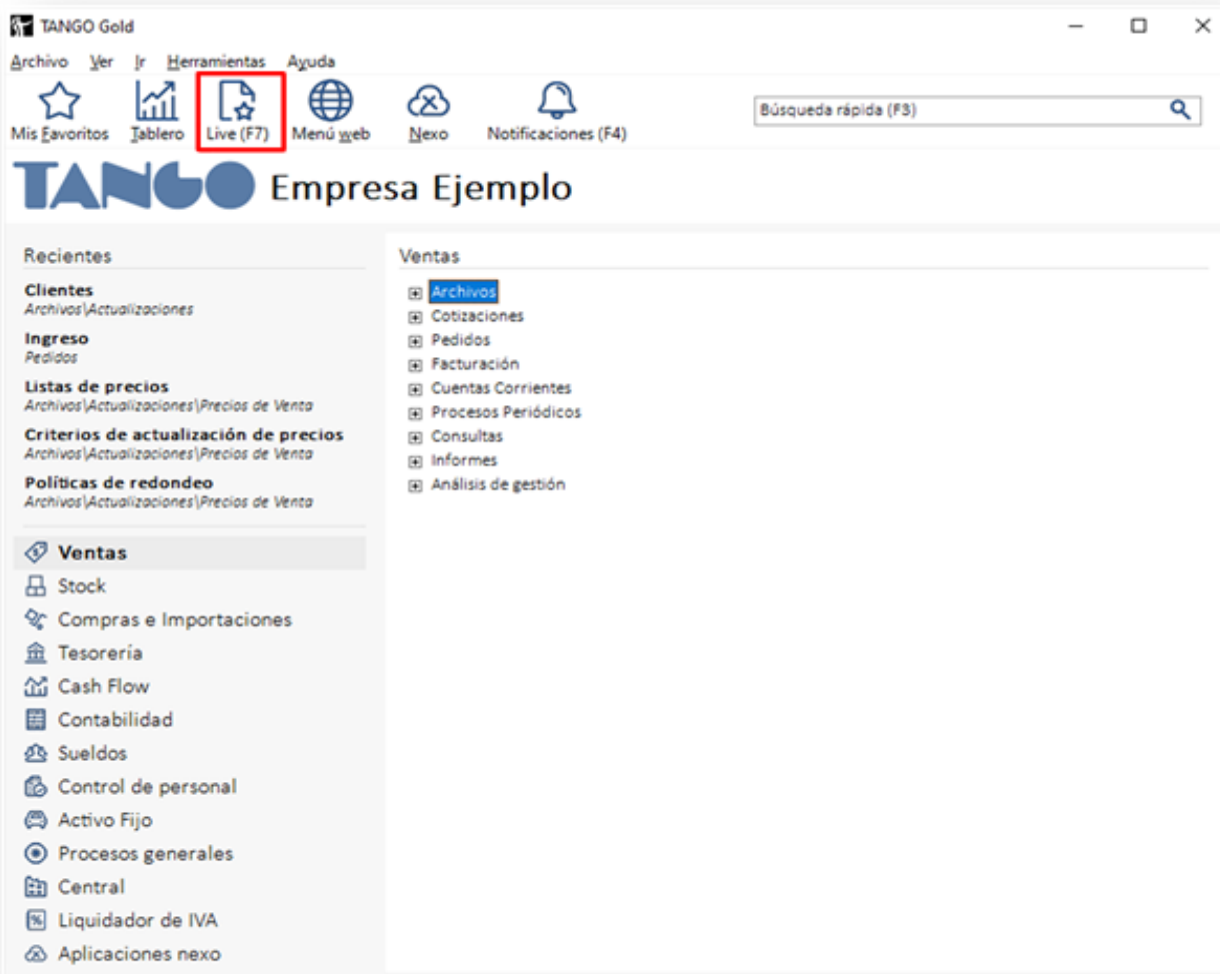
TANGO Gold

Archivo Ver Ir Herramientas Ayuda

Mis Favoritos Tablero Live (F7) Menú web Nexo Notificaciones (F4)

Búsqueda rápida (F3)

TANGO Empresa Ejemplo

Recientes

Clientes
Archivos\Actualizaciones

Ingreso
Pedidos

Listas de precios
Archivos\Actualizaciones\Precios de Venta

Criterios de actualización de precios
Archivos\Actualizaciones\Precios de Venta

Políticas de redondeo
Archivos\Actualizaciones\Precios de Venta

Ventas
Stock
Compras e Importaciones
Tesorería
Cash Flow
Contabilidad
Sueldos
Control de personal
Activo Fijo
Procesos generales
Central
Liquidador de IVA
Aplicaciones nexo

Ventas

Archivos
Cotizaciones
Pedidos
Facturación
Cuentas Corrientes
Procesos Periódicos
Consultas
Informes
Análisis de gestión